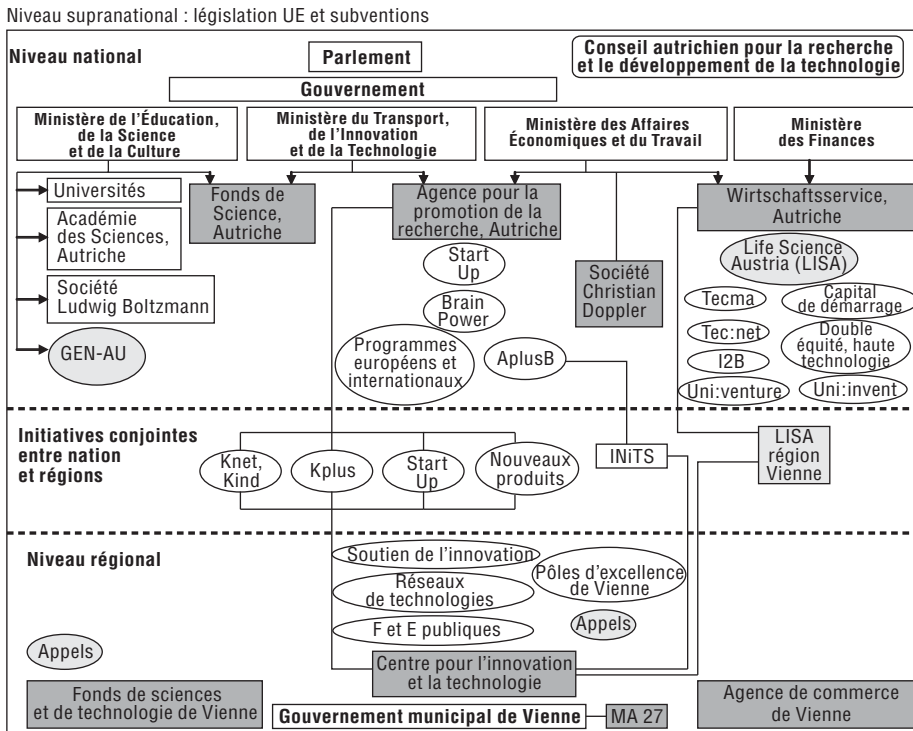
Niveau supranational : législation UE et subventions

Niveau national

Parlement

Conseil autrichien pour la recherche et le développement de la technologie

Gouvernement

Ministère de l'Éducation, de la Science et de la Culture

Ministère du Transport, de l'Innovation et de la Technologie

Ministère des Affaires Économiques et du Travail

Ministère des Finances

Universités

Académie des Sciences, Autriche

Société Ludwig Boltzmann

GEN-AU

Fonds de Science, Autriche

Agence pour la promotion de la recherche, Autriche

Start Up

Brain Power

Programmes européens et internationaux

AplusB

Société Christian Doppler

Wirtschaftsservice, Autriche

Life Science Austria (LISA)

Tecma

Capital de démarrage

Tec:net

Double équité, haute technologie

I2B

Uni:venture

Uni:invent

Initiatives conjointes entre nation et régions

Knet, Kind

Kplus

Start Up

Nouveaux produits

INiTS

LISA région Vienne

Niveau régional

Soutien de l'innovation

Réseaux de technologies

Pôles d'excellence de Vienne

F et E publiques

Appels

Appels

Centre pour l'innovation et la technologie

Fonds de sciences et de technologie de Vienne

Gouvernement municipal de Vienne

MA 27

Agence de commerce de Vienne